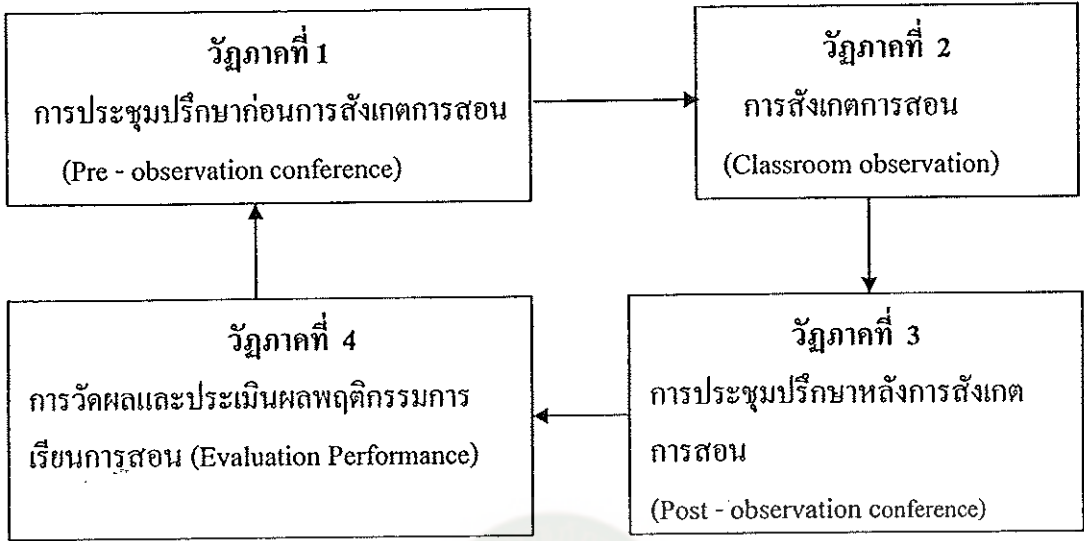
วัฏภาคที่ 1
การประชุมปรึกษาก่อนการสังเกตการสอน
(Pre - observation conference)

วัฏภาคที่ 2
การสังเกตการสอน
(Classroom observation)

วัฏภาคที่ 3
การประชุมปรึกษาหลังการสังเกตการสอน
(Post - observation conference)

วัฏภาคที่ 4
การวัดผลและประเมินผลพฤติกรรมการเรียนการสอน (Evaluation Performance)